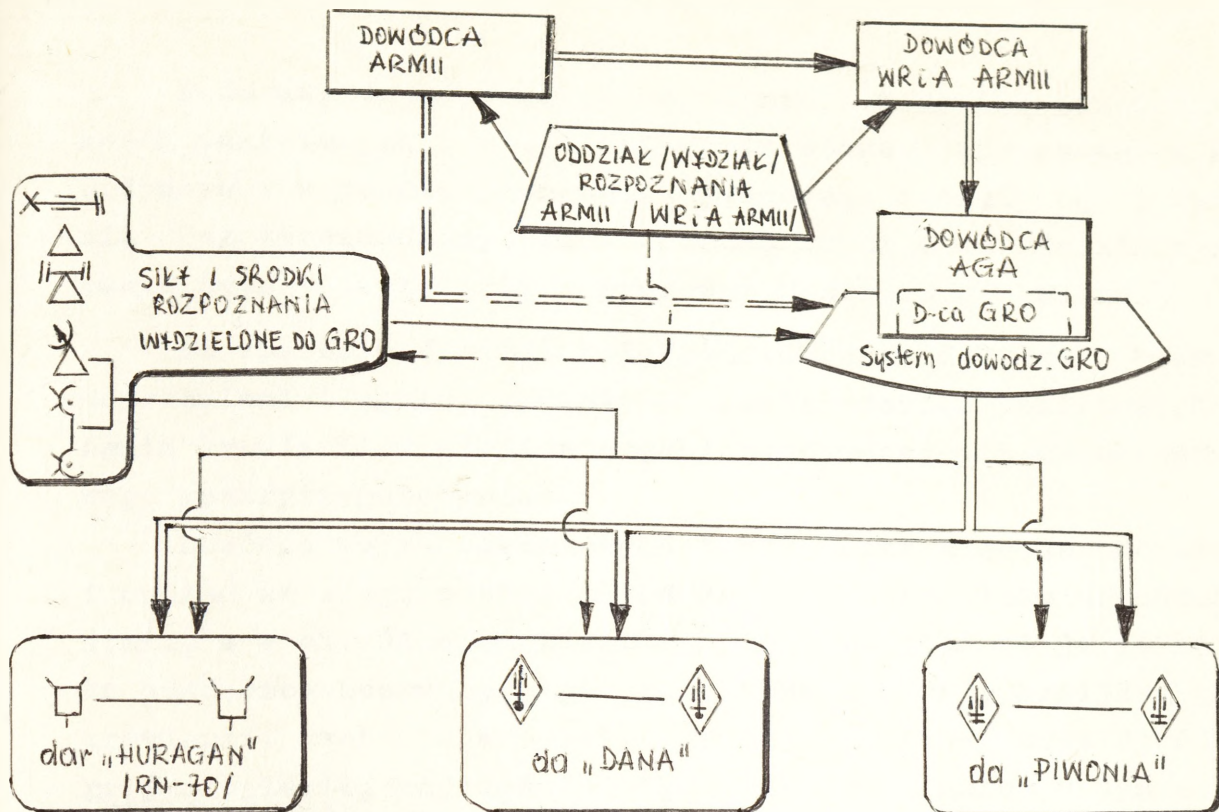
DOWÓDCA ARMII

DOWÓDCA WRiA ARMII

ODDZIAŁ /WYDZIAŁ/ ROZPOZNANIA ARMII / WRiA ARMII/

DOWÓDCA AGA

D-ca GRO

System dowodz. GRO

SIŁY I ŚRODKI ROZPOZNANIA WYDZIELONE DO GRO

dar „HURAGAN" /RN-70/

da „DANA"

da „PIWONIA"